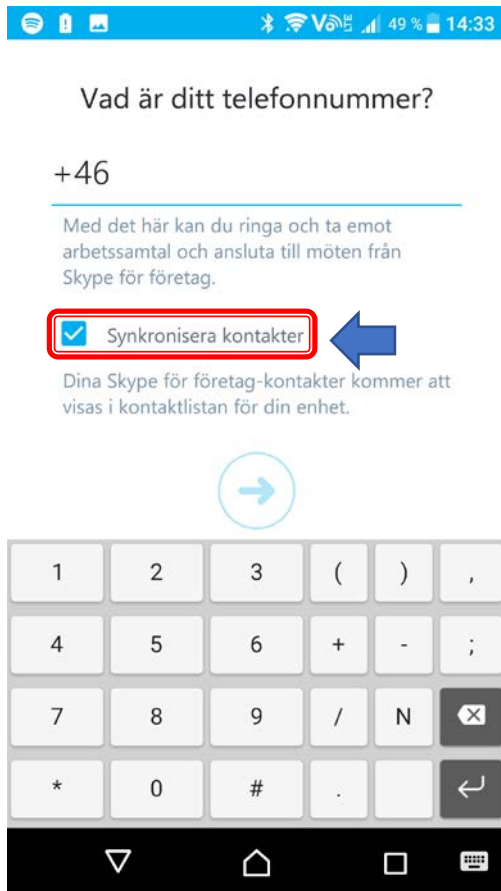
49 % 14:33

Vad är ditt telefonnummer?

+46

Med det här kan du ringa och ta emot arbetssamtal och ansluta till möten från Skype för företag.

Synkronisera kontakter

Dina Skype för företag-kontakter kommer att visas i kontaktlistan för din enhet.

1 2 3 ( ) ,
4 5 6 + - ;
7 8 9 / N
* 0 # .